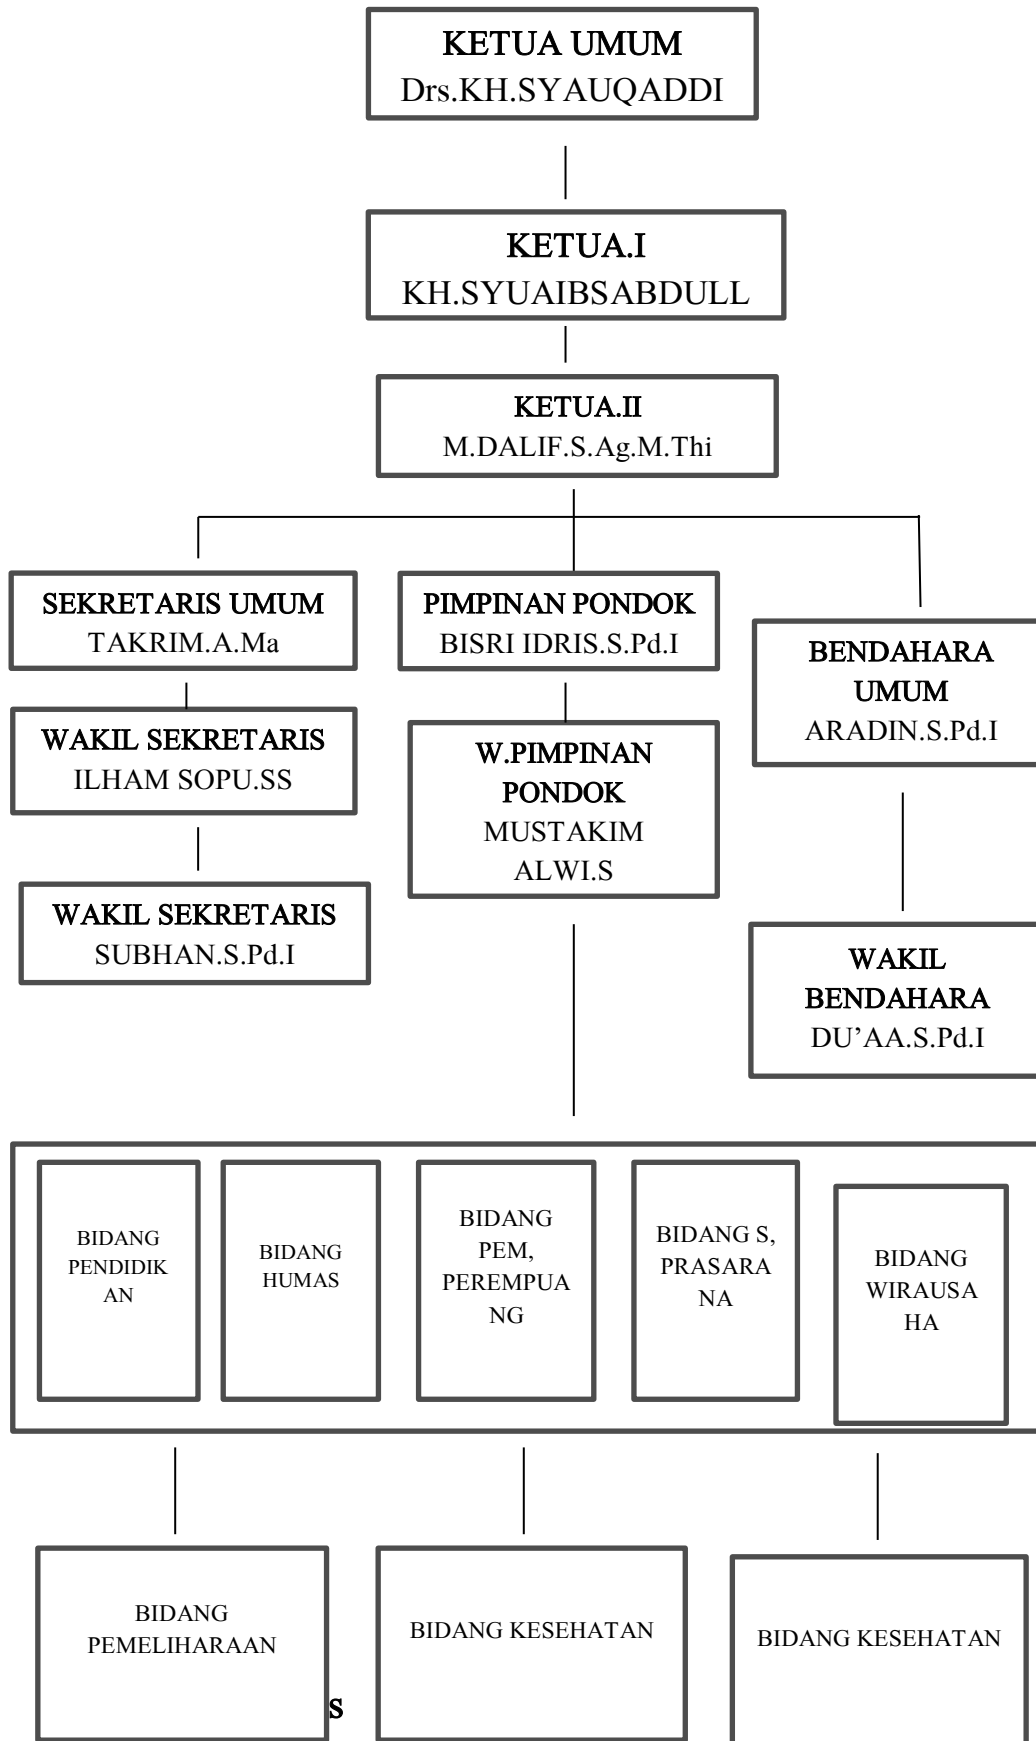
KETUA UMUM
Drs.KH.SYAUQADDI

KETUA.I
KH.SYUAIBSABDULL

KETUA.II
M.DALIF.S.Ag.M.Thi

SEKRETARIS UMUM
TAKRIM.A.Ma

WAKIL SEKRETARIS
ILHAM SOPU.SS

WAKIL SEKRETARIS
SUBHAN.S.Pd.I

PIMPINAN PONDOK
BISRI IDRIS.S.Pd.I

W.PIMPINAN PONDOK
MUSTAKIM ALWI.S

BENDAHARA UMUM
ARADIN.S.Pd.I

WAKIL BENDAHARA
DU'AA.S.Pd.I

BIDANG PENDIDIKAN

BIDANG HUMAS

BIDANG PEM, PEREMPUANG

BIDANG S, PRASARANA

BIDANG WIRAUSAHA

BIDANG PEMELIHARAAN

S

BIDANG KESEHATAN

BIDANG KESEHATAN